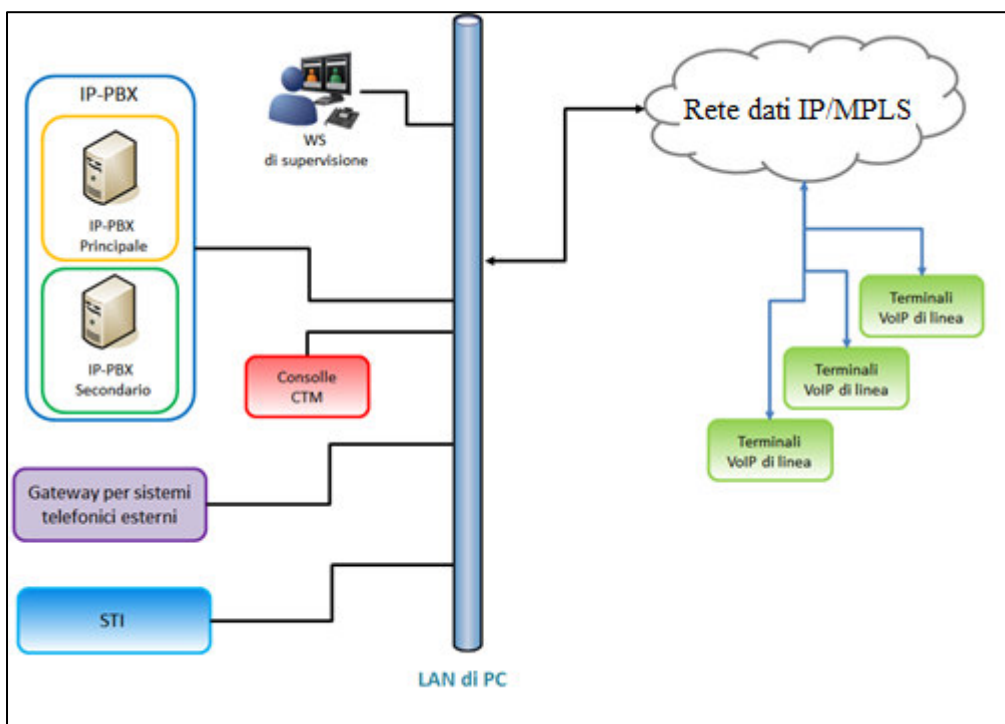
IP-PBX

IP-PBX Principale

IP-PBX Secondario

WS di supervisione

Rete dati IP/MPLS

Terminali VoIP di linea

Terminali VoIP di linea

Terminali VoIP di linea

Consolle CTM

Gateway per sistemi telefonici esterni

STI

LAN di PC